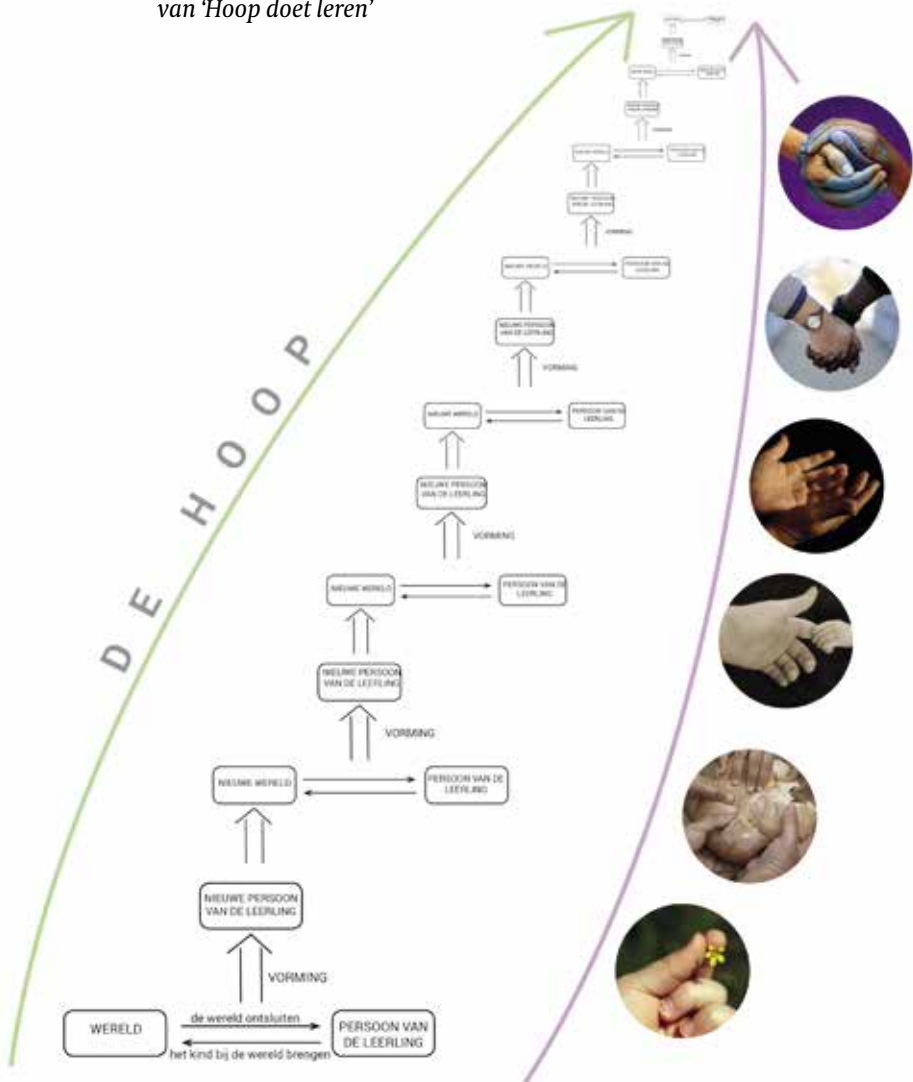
van 'Hoop doet leren'

D E H O O P

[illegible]

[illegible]

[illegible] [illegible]

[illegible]

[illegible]

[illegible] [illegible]

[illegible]

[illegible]

NIEUWE WERELD PERSOON VAN DE LEERLING

NIEUWE PERSOON VAN DE LEERLING

VORMING

NIEUWE WERELD PERSOON VAN DE LEERLING

NIEUWE PERSOON VAN DE LEERLING

VORMING

NIEUWE WERELD PERSOON VAN DE LEERLING

NIEUWE PERSOON VAN DE LEERLING

VORMING

NIEUWE WERELD PERSOON VAN DE LEERLING

NIEUWE PERSOON VAN DE LEERLING

VORMING

WERELD

de wereld ontsluiten

het kind bij de wereld brengen

PERSOON VAN DE LEERLING